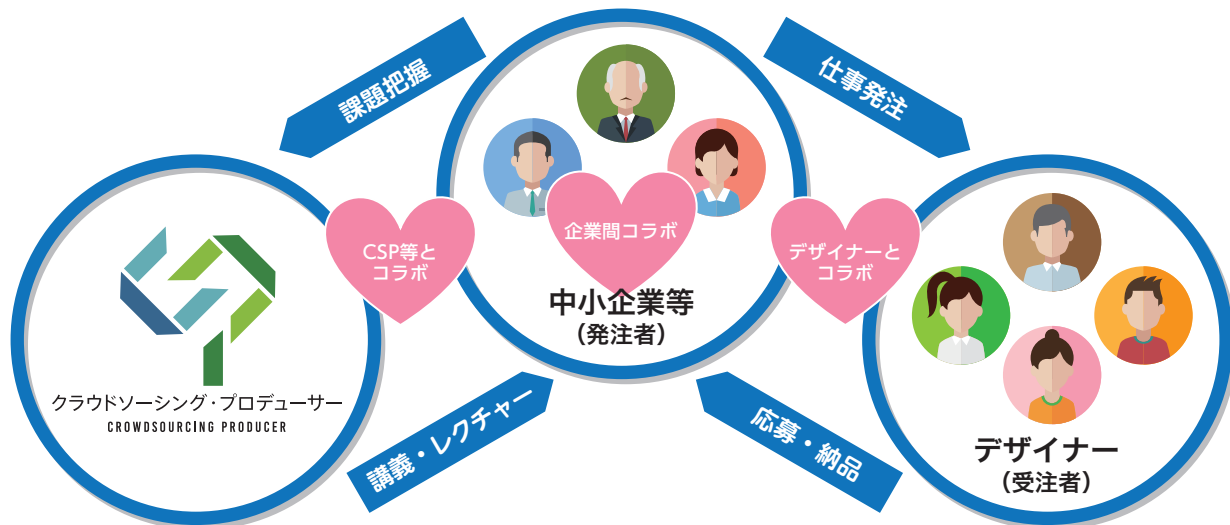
課題把握

仕事発注

CSP等と
コラボ

企業間コラボ

デザイナーと
コラボ

中小企業等
（発注者）

クラウドソーシング・プロデューサー
CROWDSOURCING PRODUCER

講義・レクチャー

応募・納品

デザイナー
（受注者）